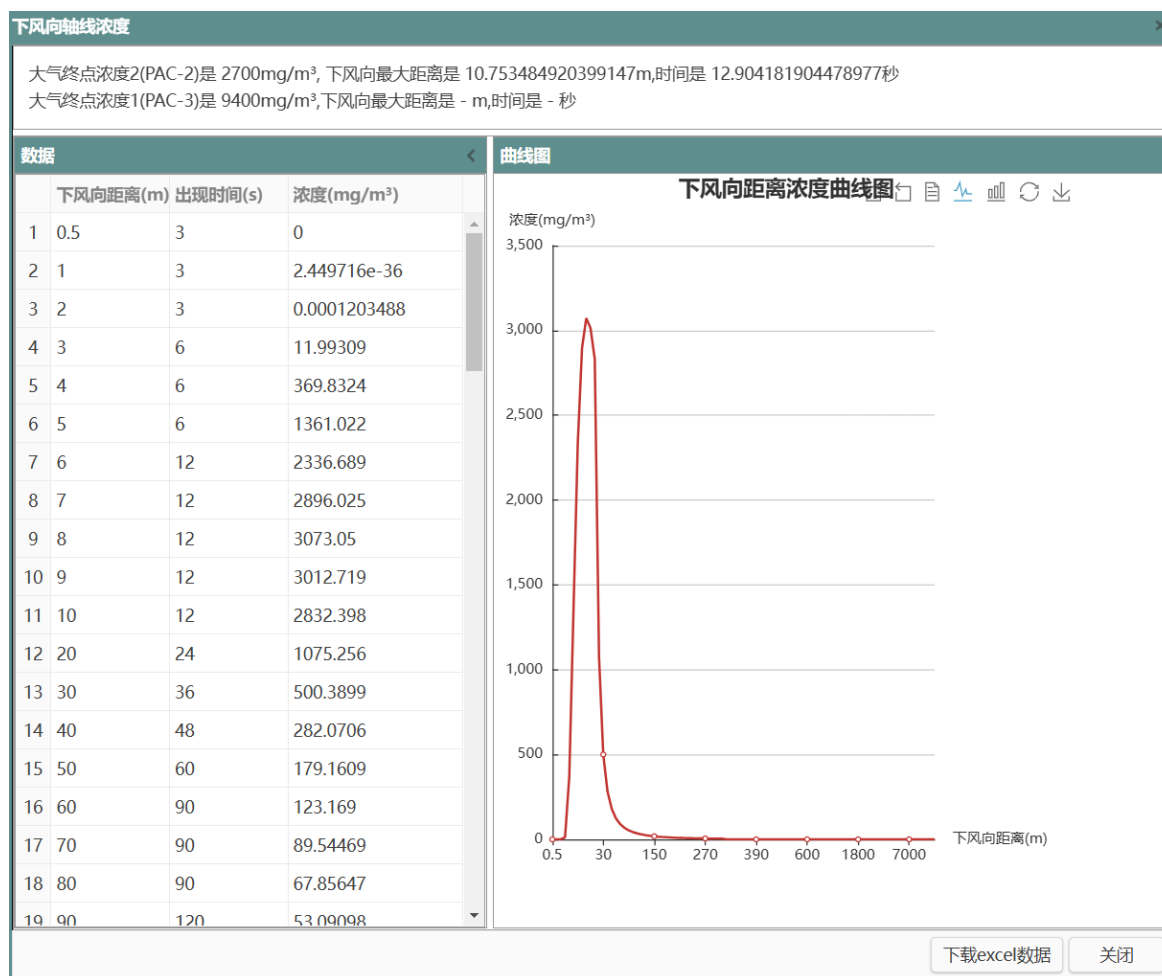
下风向轴线浓度

大气终点浓度2(PAC-2)是 2700mg/m³, 下风向最大距离是 10.753484920399147m,时间是 12.904181904478977秒
大气终点浓度1(PAC-3)是 9400mg/m³,下风向最大距离是 - m,时间是 - 秒

数据

| | 下风向距离(m) | 出现时间(s) | 浓度(mg/m³) |
|---|---|---|---|
| 1 | 0.5 | 3 | 0 |
| 2 | 1 | 3 | 2.449716e-36 |
| 3 | 2 | 3 | 0.0001203488 |
| 4 | 3 | 6 | 11.99309 |
| 5 | 4 | 6 | 369.8324 |
| 6 | 5 | 6 | 1361.022 |
| 7 | 6 | 12 | 2336.689 |
| 8 | 7 | 12 | 2896.025 |
| 9 | 8 | 12 | 3073.05 |
| 10 | 9 | 12 | 3012.719 |
| 11 | 10 | 12 | 2832.398 |
| 12 | 20 | 24 | 1075.256 |
| 13 | 30 | 36 | 500.3899 |
| 14 | 40 | 48 | 282.0706 |
| 15 | 50 | 60 | 179.1609 |
| 16 | 60 | 90 | 123.169 |
| 17 | 70 | 90 | 89.54469 |
| 18 | 80 | 90 | 67.85647 |
| 19 | 90 | 120 | 53.09098 |

曲线图

下风向距离浓度曲线图

浓度(mg/m³)
3,500
3,000
2,500
2,000
1,500
1,000
500
0
0.5 30 150 270 390 600 1800 7000
下风向距离(m)

下载excel数据 关闭